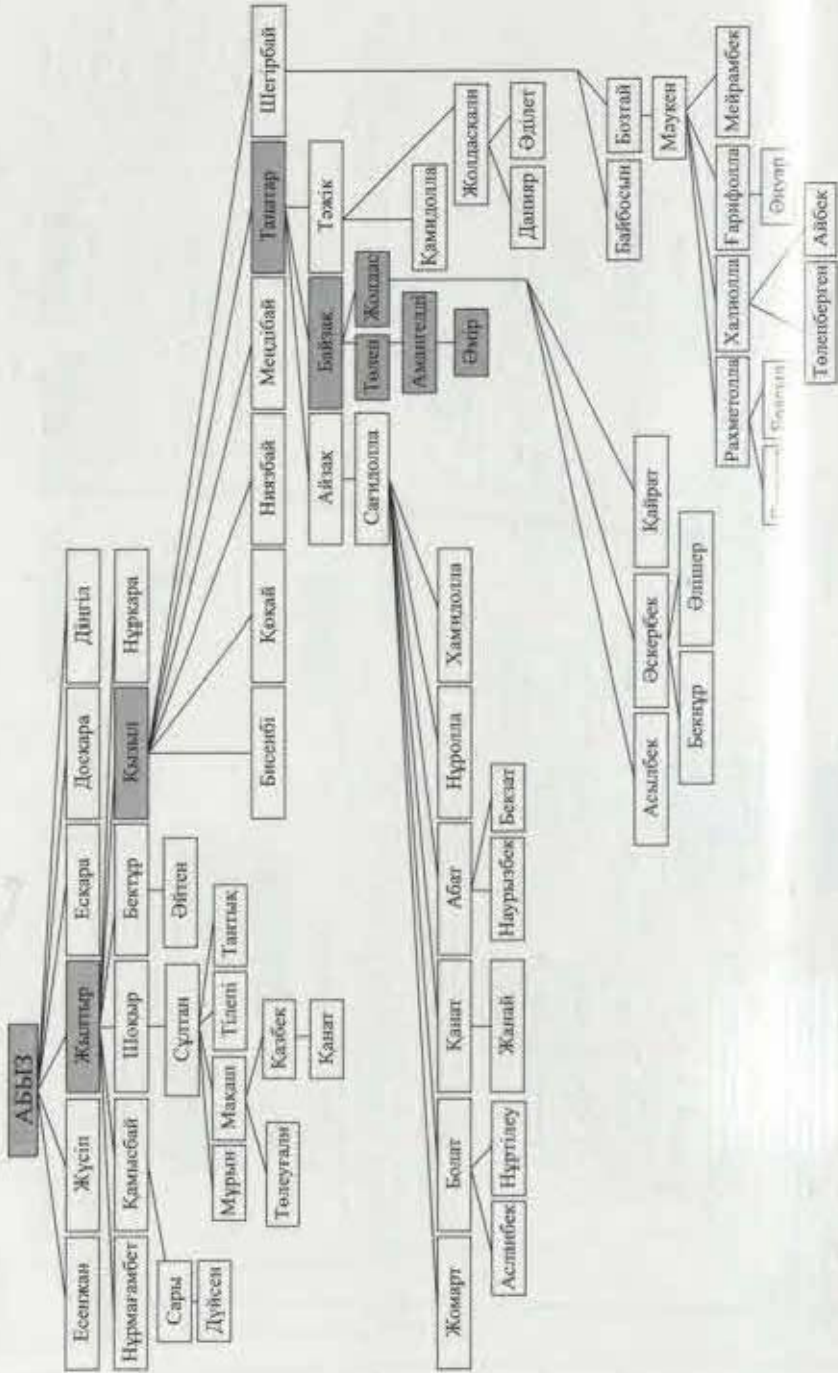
АБЫЗ

Есенжан
Жүсіп
Жалтыр
Ескара
Доскара
Дінгіл

Нұрмағамбет
Қамысбай
Шоқар
Бектұр
Қызыл
Нұрқара

Сары
Дүйсен

Сұлтан
Әйтен

Мұрын
Мақаш
Тілеп
Таңтық

Төлеуғали
Қалбек
Қанат

Бисенбі
Көкай
Ниязбай
Мендібай
Таңатар
Шегірбай

Айзах
Байзақ
Тәжік

Сағидолла
Төлеп
Жолдас
Камидолла
Жолдасқали

Амангелді
Дапияр
Әділет

Әмір

Жомарт
Болат
Қанат
Абат
Нұролла
Хамидолла

Асланбек
Нұртілеу
Жанай
Наурызбек
Бекзат

Асылбек
Әскербек
Қайрат

Бекнұр
Әлишер

Байбосын
Бозтай

Маукен

Рахметолла
Халиолла
Ғарифолла
Мейрамбек

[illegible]
Төлепберген
Айбек
Оңлап
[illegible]